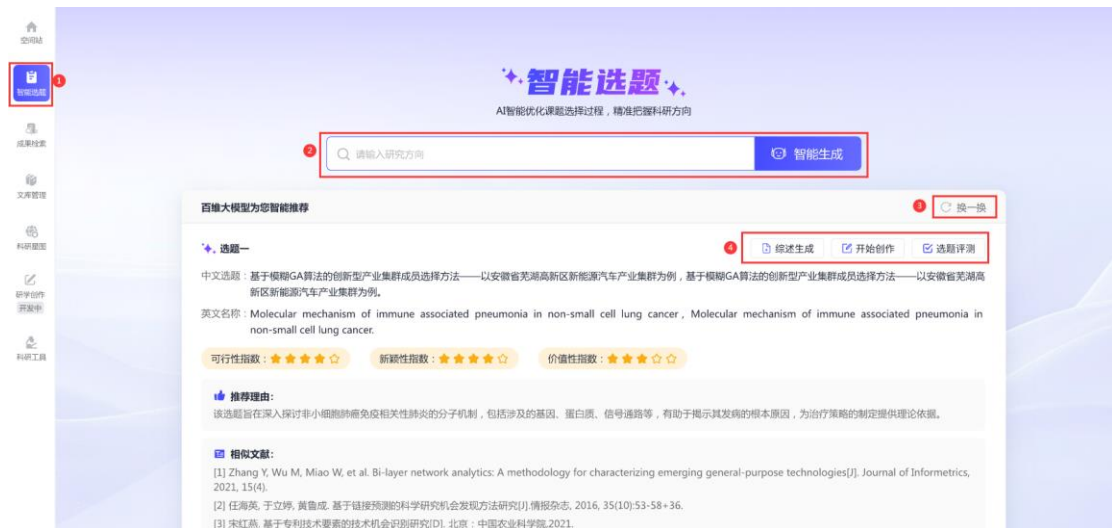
空间站

智能选题 1

成果检索

文库管理

科研图图

研学创作
开发中

科研工具

智能选题

AI智能优化课题选择过程，精准把握科研方向

2 请输入研究方向 智能生成

百维大模型为您智能推荐

3 换一换

选题一

4 综述生成 开始创作 选题评测

中文选题：基于模糊GA算法的创新型产业集群成员选择方法——以安徽省芜湖高新区新能源汽车产业集群为例，基于模糊GA算法的创新型产业集群成员选择方法——以安徽省芜湖高新区新能源汽车产业集群为例。

英文名称：Molecular mechanism of immune associated pneumonia in non-small cell lung cancer，Molecular mechanism of immune associated pneumonia in non-small cell lung cancer.

可行性指数：★★★★☆ 新颖性指数：★★★★☆ 价值性指数：★★★☆☆

推荐理由：
该选题旨在深入探讨非小细胞肺癌免疫相关性肺炎的分子机制，包括涉及的基因、蛋白质、信号通路等，有助于揭示其发病的根本原因，为治疗策略的制定提供理论依据。

相似文献：
[1] Zhang Y, Wu M, Miao W, et al. Bi-layer network analytics: A methodology for characterizing emerging general-purpose technologies[J]. Journal of Informetrics, 2021, 15(4).
[2] 任海英, 于立婷, 黄鲁成. 基于链接预测的科学研究机会发现方法研究[J].情报杂志, 2016, 35(10):53-58+36.
[3] 宋红燕. 基于专利技术要素的技术机会识别研究[D]. 北京：中国农业科学院,2021.